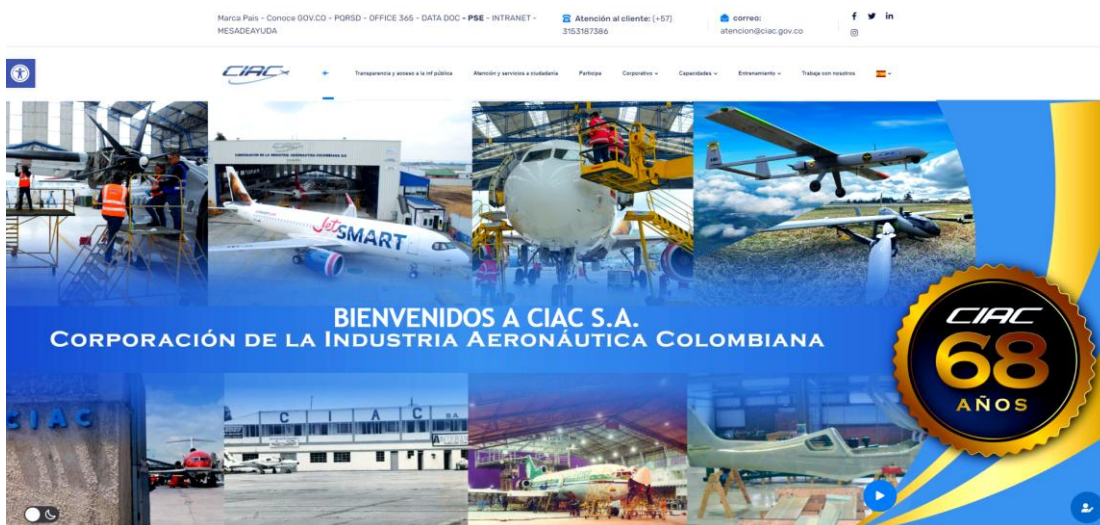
Marca País - Conoce GOV.CO - PQRSD - OFFICE 365 - DATA DOC - PSE - INTRANET - MESADEAYUDA

Atención al cliente: (+57) 3153187386

correo: atencion@ciac.gov.co

CIAC

Transparencia y acceso a la inf pública   Atención y servicios a ciudadanía   Participa   Corporativo   Capacidades   Entrenamiento   Trabaje con nosotros

CORPORACIÓN DE LA INDUSTRIA AERONÁUTICA COLOMBIANA S.A.

JetSMART

BIENVENIDOS A CIAC S.A.
CORPORACIÓN DE LA INDUSTRIA AERONÁUTICA COLOMBIANA

CIAC
68
AÑOS

CIAC

C I A C S.A.